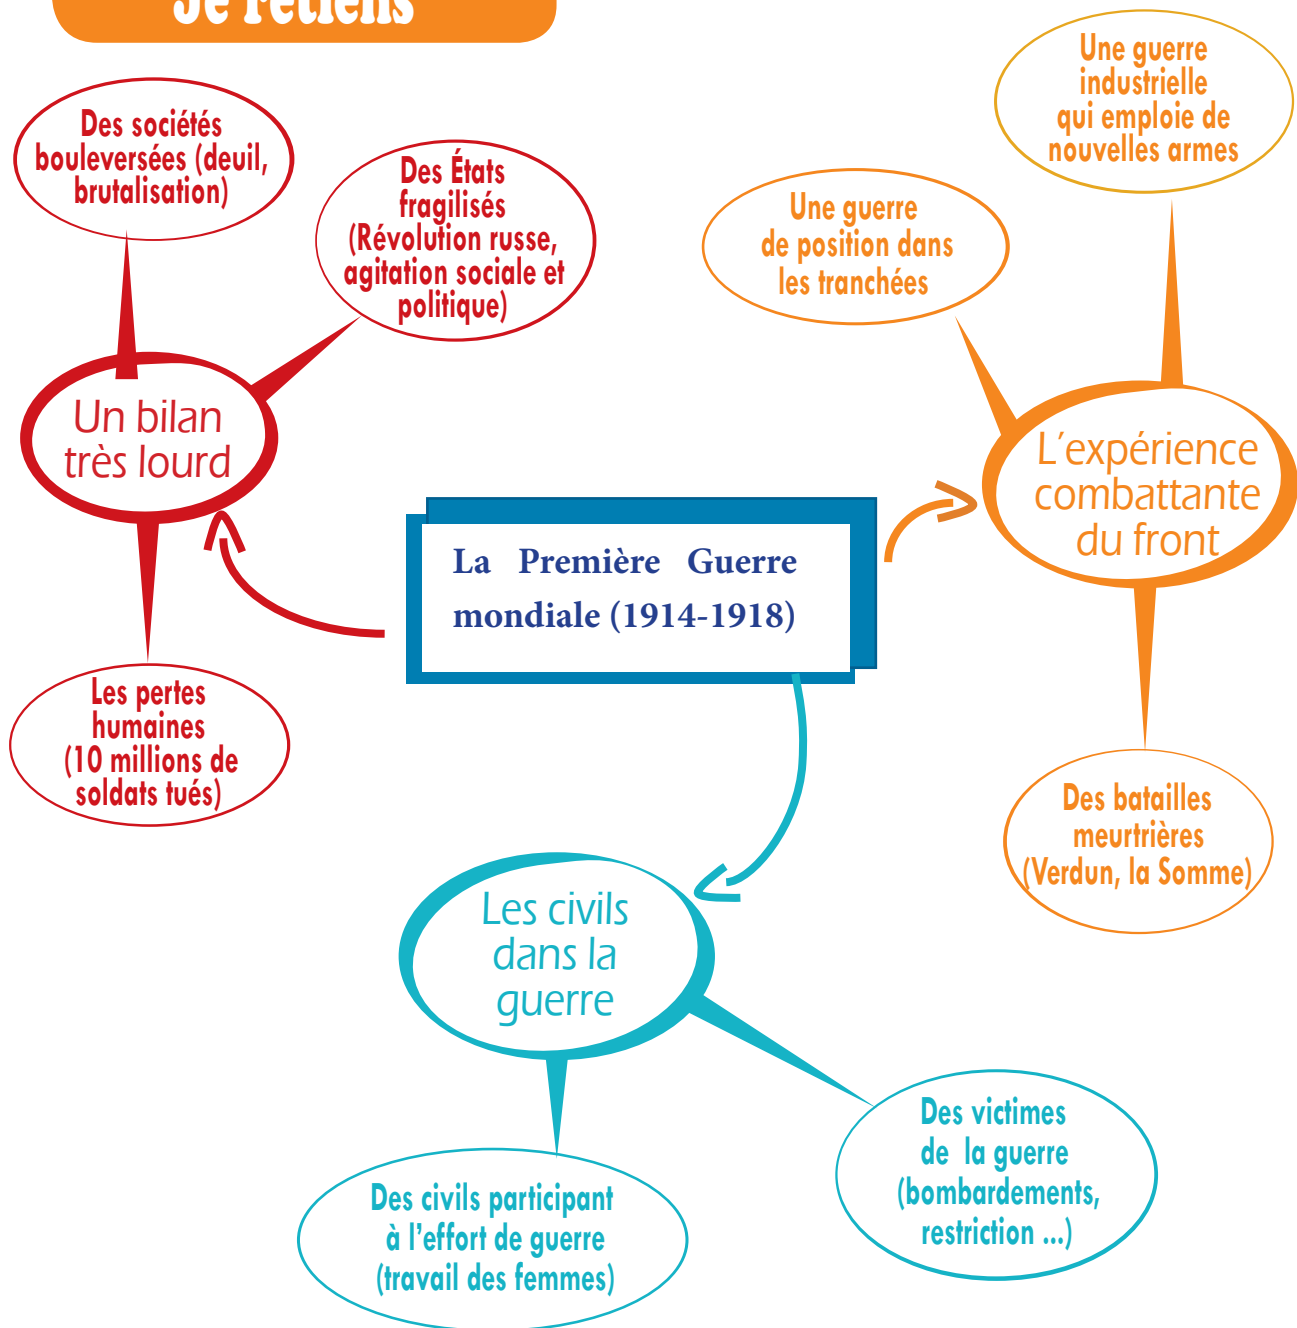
Je retiens

Des sociétés bouleversées (deuil, brutalisation)

Des États fragilisés (Révolution russe, agitation sociale et politique)

Un bilan très lourd

Les pertes humaines (10 millions de soldats tués)

La Première Guerre mondiale (1914-1918)

Une guerre industrielle qui emploie de nouvelles armes

Une guerre de position dans les tranchées

L'expérience combattante du front

Des batailles meurtrières (Verdun, la Somme)

Les civils dans la guerre

Des civils participant à l'effort de guerre (travail des femmes)

Des victimes de la guerre (bombardements, restriction ...)